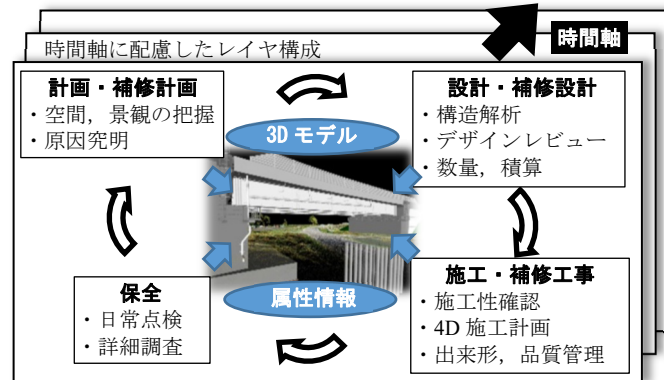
時間軸

時間軸に配慮したレイヤ構成

計画・補修計画
・空間，景観の把握
・原因究明

3D モデル

設計・補修設計
・構造解析
・デザインレビュー
・数量，積算

保全
・日常点検
・詳細調査

属性情報

施工・補修工事
・施工性確認
・4D 施工計画
・出来形，品質管理